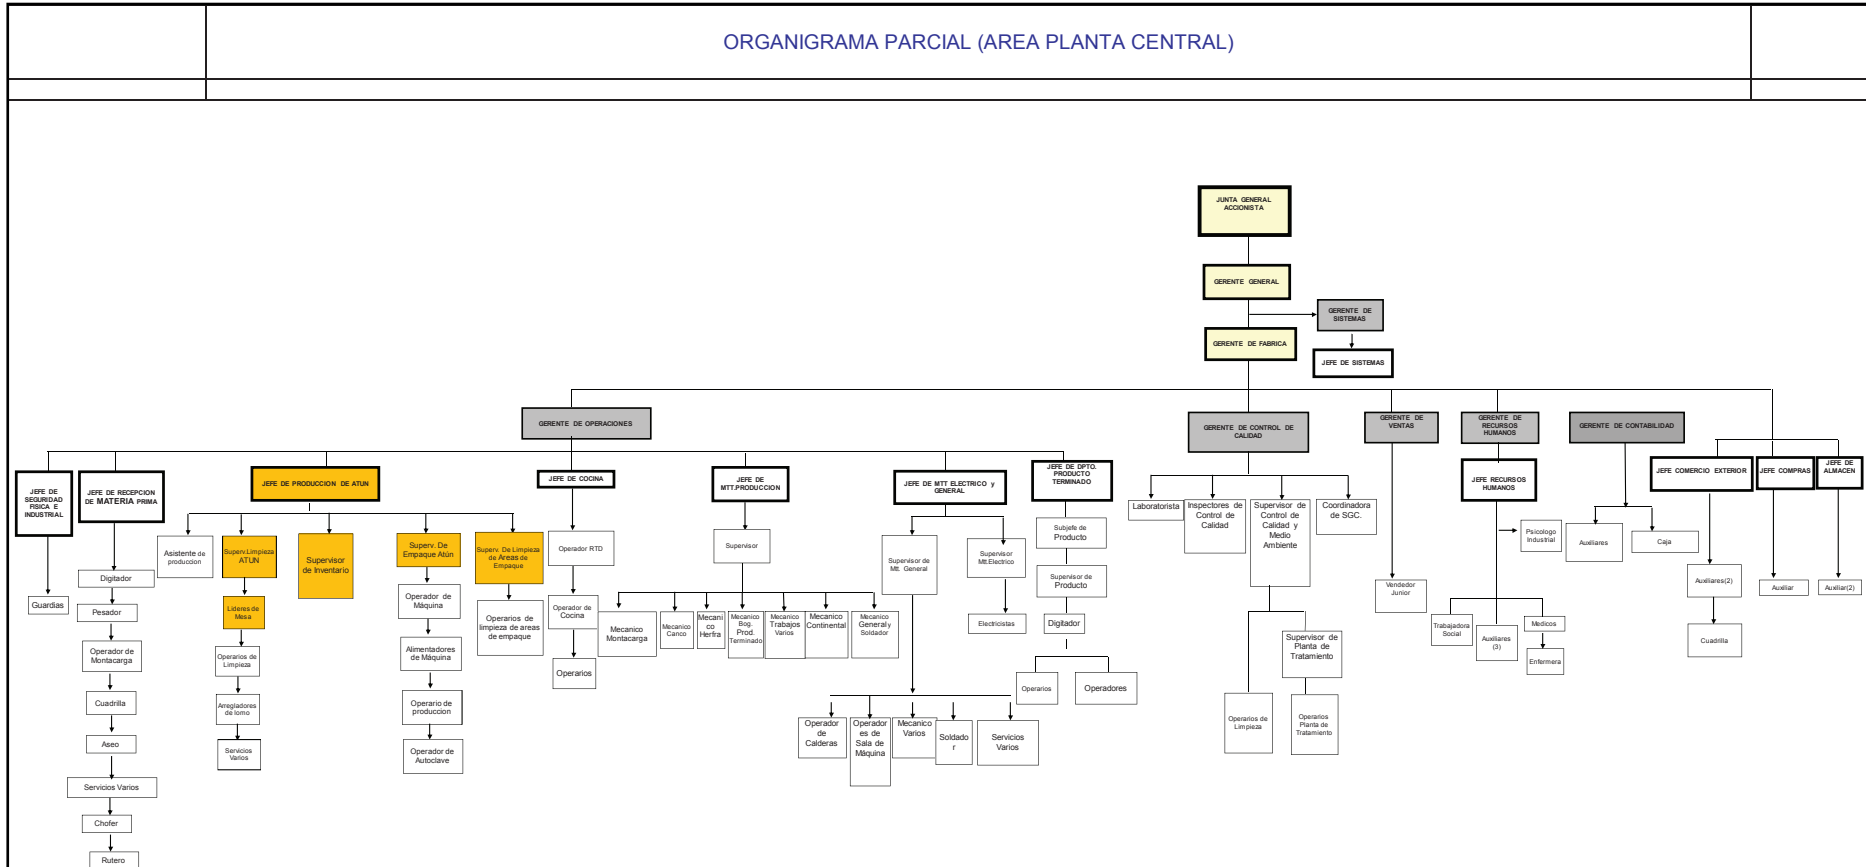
ORGANIGRAMA PARCIAL (AREA PLANTA CENTRAL)

JUNTA GENERAL ACCIONISTA

GERENTE GENERAL

GERENTE DE SISTEMAS

GERENTE DE FABRICA

JEFE DE SISTEMAS

GERENTE DE OPERACIONES

GERENTE DE CONTROL DE CALIDAD

GERENTE DE VENTAS

GERENTE DE RECURSOS HUMANOS

GERENTE DE CONTABILIDAD

JEFE DE SEGURIDAD FISICA E INDUSTRIAL

Guardias

JEFE DE RECEPCION DE MATERIA PRIMA

Digitador

Pesador

Operador de Montacarga

Cuadrilla

Aseo

Servicios Varios

Chofer

Rutero

JEFE DE PRODUCCION DE ATUN

Asistente de produccion

Superv.Limpieza ATUN

Lideres de Mesa

Operarios de Limpieza

Arregladores de lomo

Servicios Varios

Supervisor de Inventario

Superv. De Empaque Atún

Operador de Máquina

Alimentadores de Máquina

Operario de produccion

Operador de Autoclave

Superv. De Limpieza de Areas de Empaque

Operarios de limpieza de areas de empaque

JEFE DE COCINA

Operador RTD

Operador de Cocina

Operarios

JEFE DE MTT.PRODUCCION

Supervisor

Mecanico Montacarga

Mecanico Canco

Mecanico Herfra

Mecanico Bog. Prod. Terminado

Mecanico Trabajos Varios

Mecanico Continental

Mecanico General y Soldador

JEFE DE MTT ELECTRICO y GENERAL

Supervisor de Mtt. General

Operador de Calderas

Operadores de Sala de Máquina

Mecanico Varios

Soldador

Servicios Varios

Supervisor de Mtt.Electrico

Electricistas

JEFE DE DPTO. PRODUCTO TERMINADO

Subjefe de Producto

Supervisor de Producto

Digitador

Operarios

Operadores

Laboratorista

Inspectores de Control de Calidad

Supervisor de Control de Calidad y Medio Ambiente

Supervisor de Planta de Tratamiento

Operarios de Limpieza

Operarios Planta de Tratamiento

Coordinadora de SGC.

Vendedor Junior

JEFE RECURSOS HUMANOS

Psicologo Industrial

Trabajadora Social

Auxiliares (3)

Medicos

Enfermera

Auxiliares

Caja

JEFE COMERCIO EXTERIOR

Auxiliares(2)

Cuadrilla

JEFE COMPRAS

Auxiliar

JEFE DE ALMACEN

Auxiliar(2)